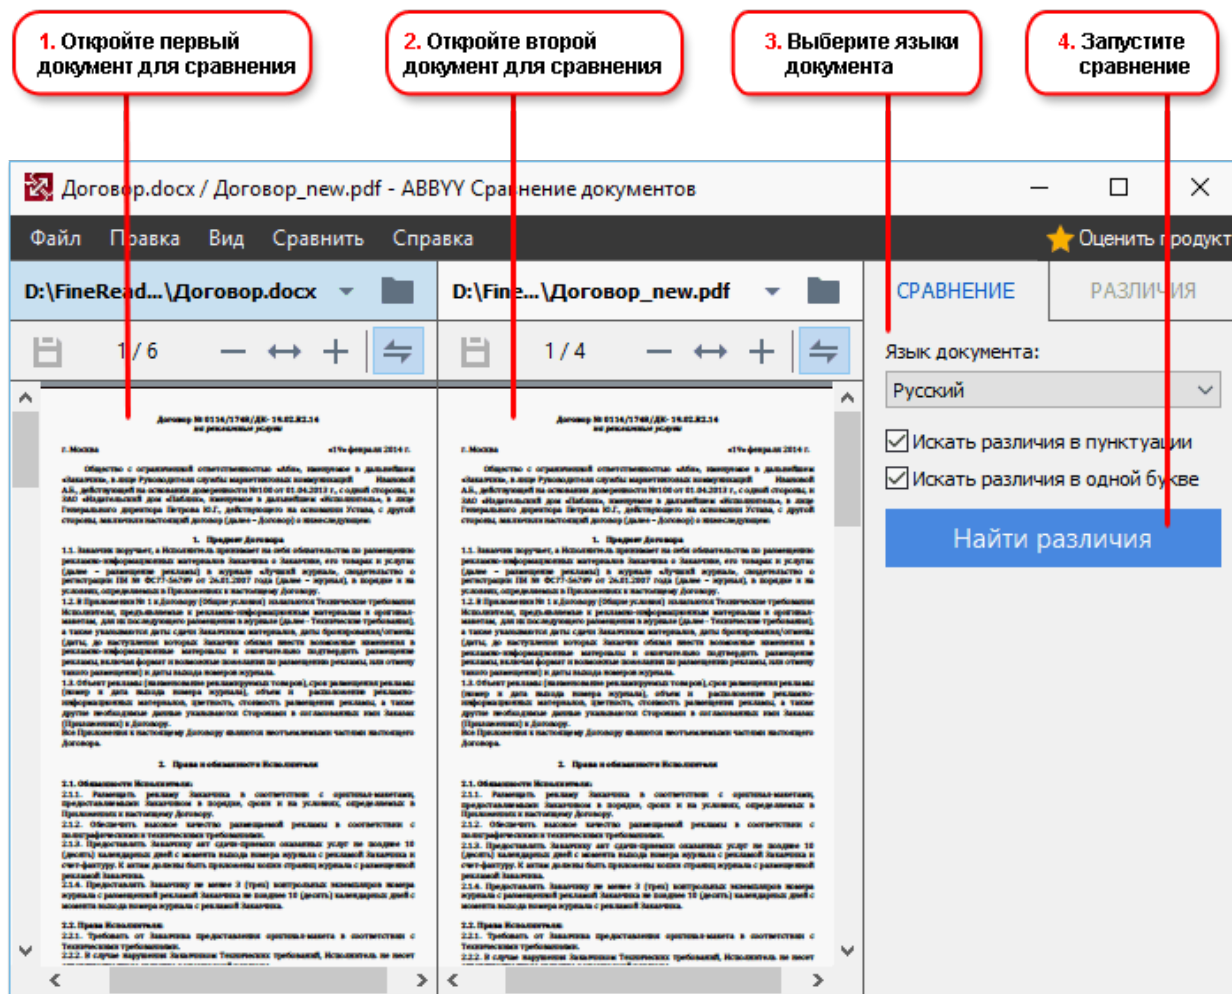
1. Откройте первый документ для сравнения

2. Откройте второй документ для сравнения

3. Выберите языки документа

4. Запустите сравнение

Договор.docx / Договор_new.pdf - ABBYY Сравнение документов

Файл Правка Вид Сравнить Справка

Оценить продукт

D:\FineRead...\Договор.docx

D:\Fine...\Договор_new.pdf

1 / 6

1 / 4

СРАВНЕНИЕ

РАЗЛИЧИЯ

Язык документа:

Русский

Искать различия в пунктуации

Искать различия в одной букве

Найти различия

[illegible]